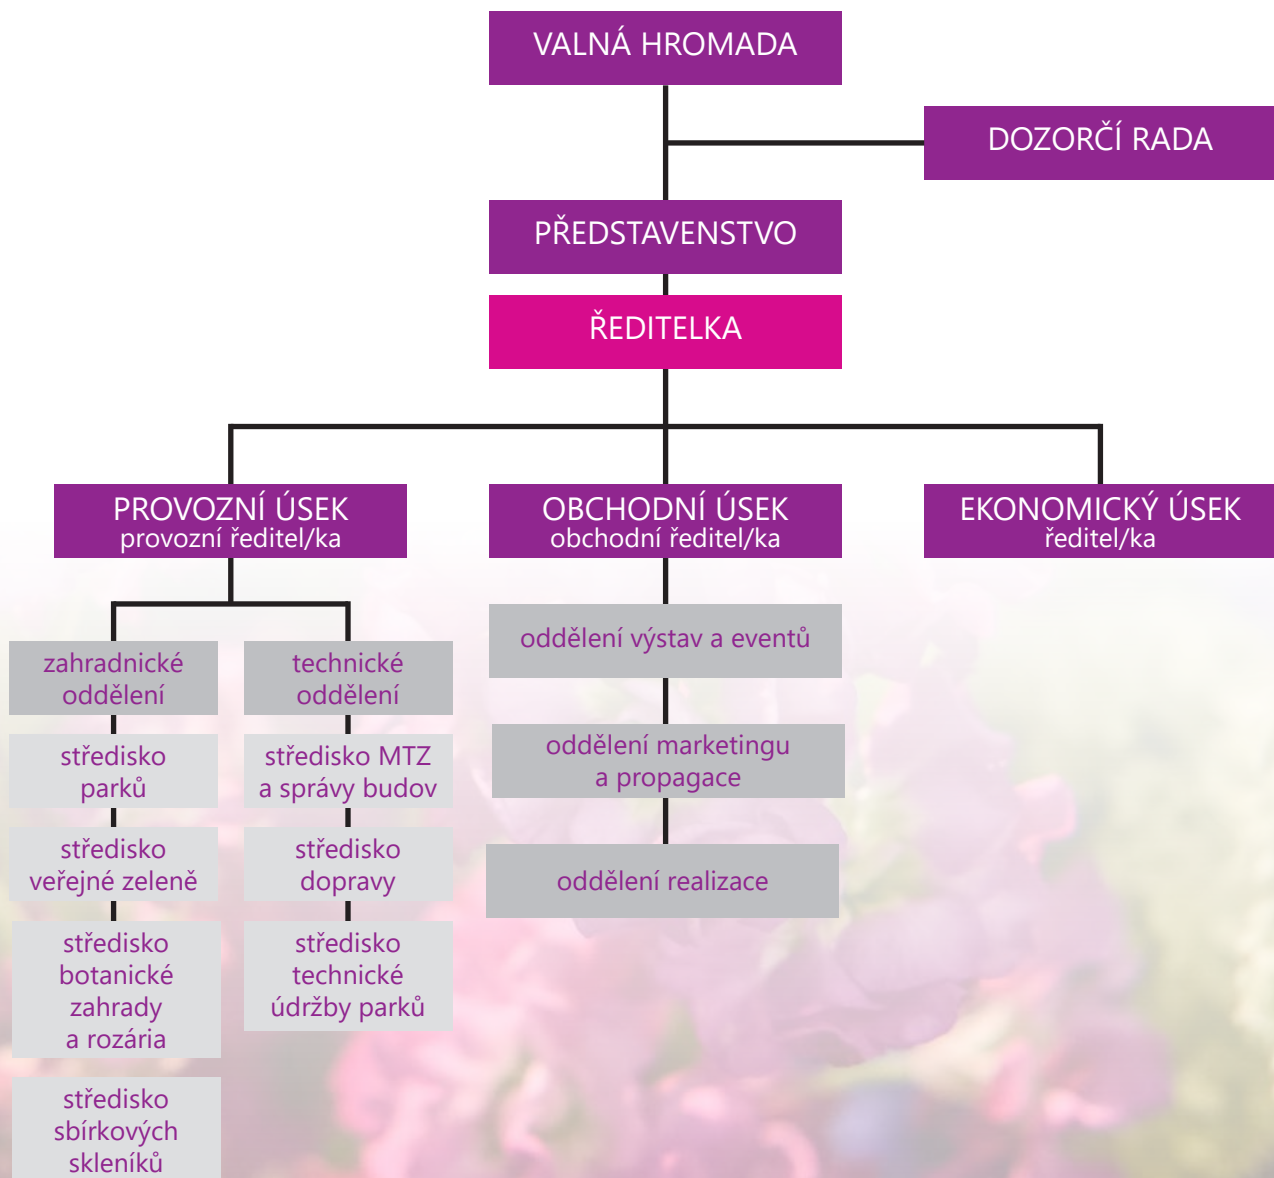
VALNÁ HROMADA

DOZORČÍ RADA

PŘEDSTAVENSTVO

ŘEDITELKA

PROVOZNÍ ÚSEK
provozní ředitel/ka

zahradnické oddělení

středisko parků

středisko veřejné zeleně

středisko botanické zahrady a rozária

středisko sbírkových skleníků

technické oddělení

středisko MTZ a správy budov

středisko dopravy

středisko technické údržby parků

OBCHODNÍ ÚSEK
obchodní ředitel/ka

oddělení výstav a eventů

oddělení marketingu a propagace

oddělení realizace

EKONOMICKÝ ÚSEK
ředitel/ka